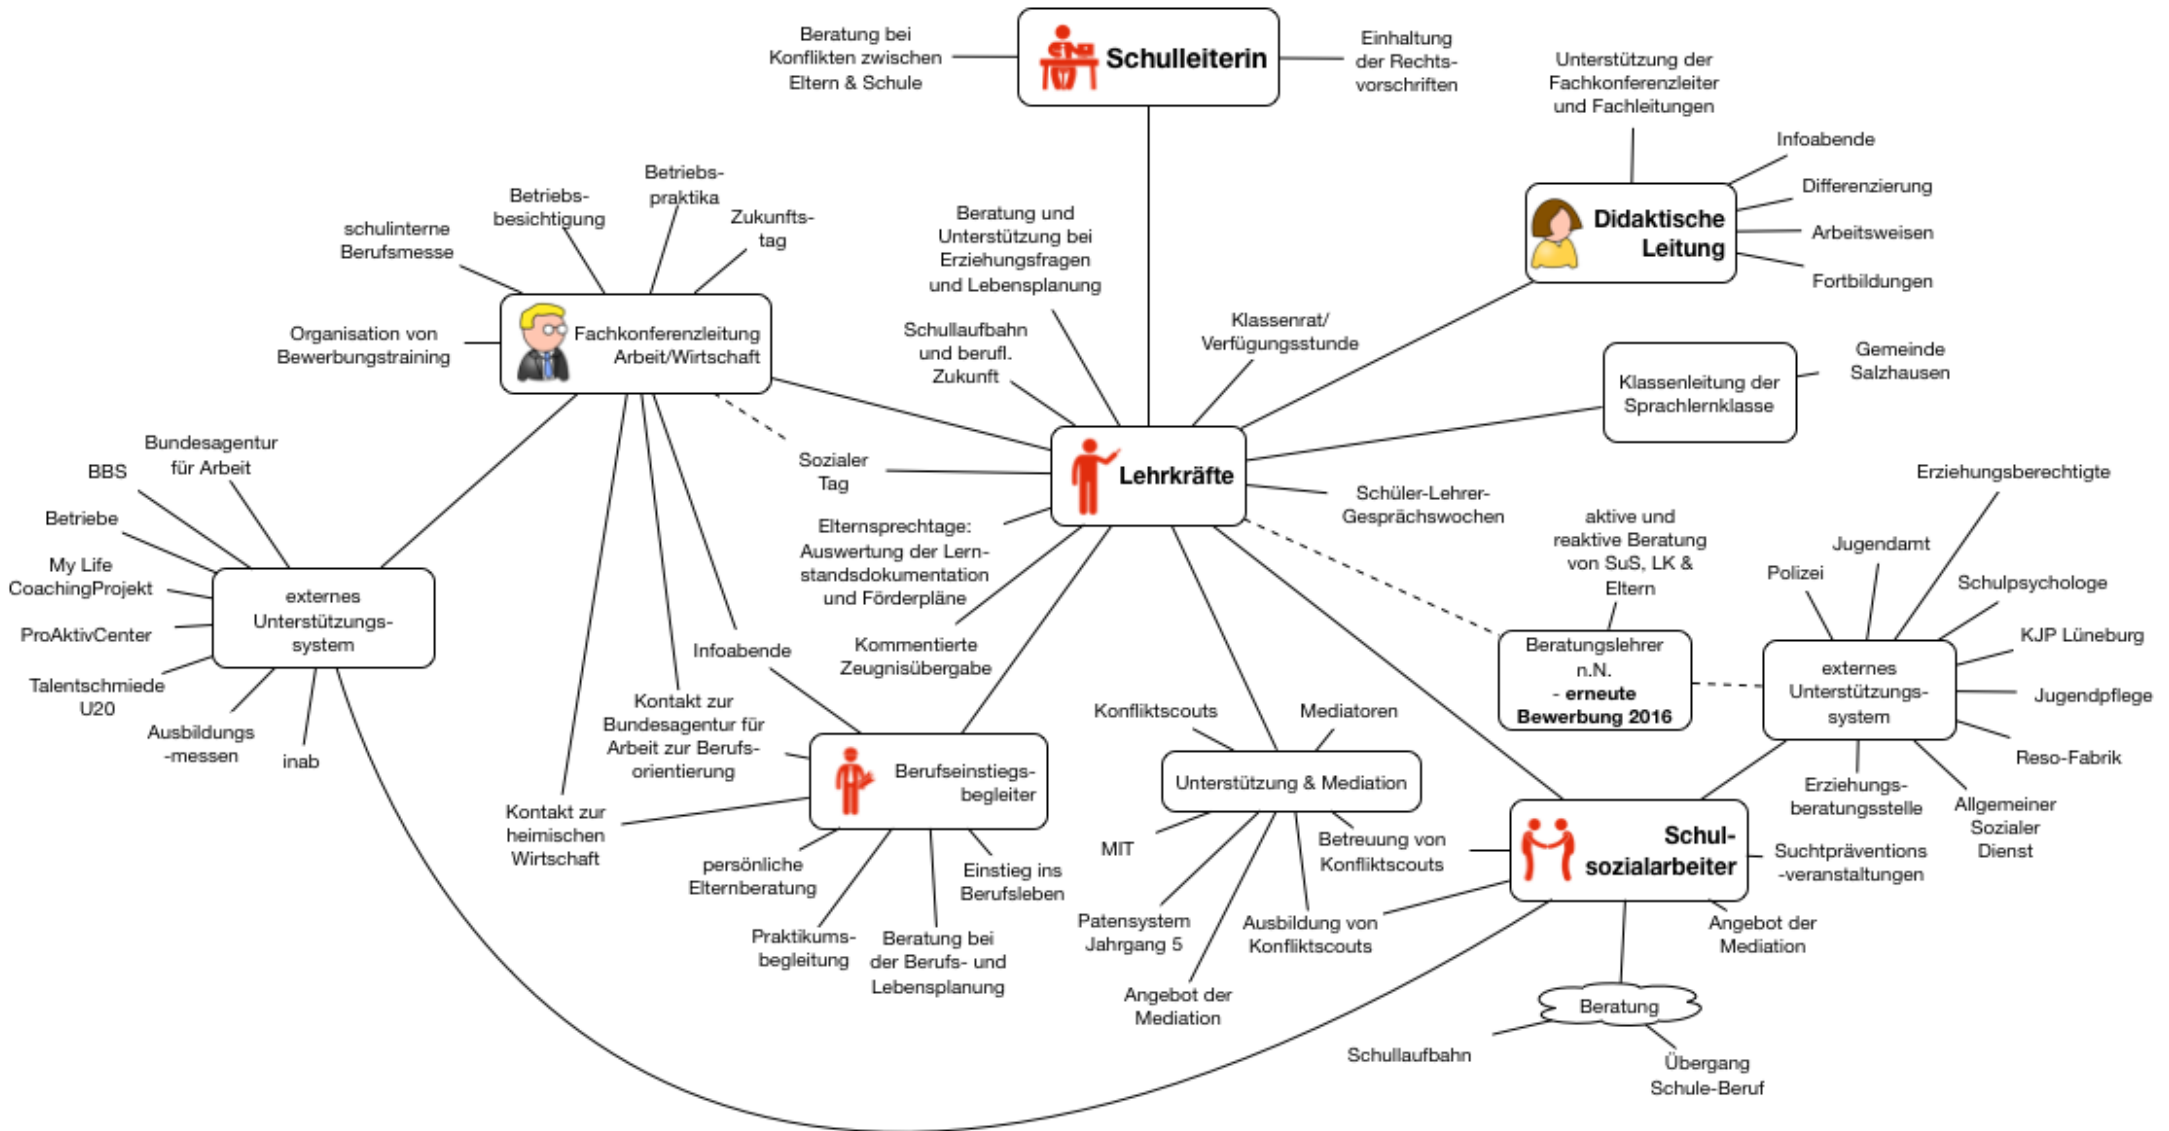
Beratung bei Konflikten zwischen Eltern & Schule

Schulleiterin

Einhaltung der Rechtsvorschriften

Unterstützung der Fachkonferenzleiter und Fachleitungen

Infoabende

Differenzierung

Didaktische Leitung

Arbeitsweisen

Fortbildungen

Betriebspraktika

Betriebsbesichtigung

Zukunftstag

schulinterne Berufsmesse

Beratung und Unterstützung bei Erziehungsfragen und Lebensplanung

Organisation von Bewerbungstraining

Fachkonferenzleitung Arbeit/Wirtschaft

Schullaufbahn und berufl. Zukunft

Klassenrat/ Verfügungsstunde

Gemeinde Salzhausen

Klassenleitung der Sprachlernklasse

Bundesagentur für Arbeit

BBS

Sozialer Tag

Lehrkräfte

Betriebe

Elternsprechtage: Auswertung der Lernstandsdokumentation und Förderpläne

Schüler-Lehrer-Gesprächswochen

Erziehungsberechtigte

My Life CoachingProjekt

aktive und reaktive Beratung von SuS, LK & Eltern

externes Unterstützungssystem

Jugendamt

Polizei

ProAktivCenter

Schulpsychologe

Kommentierte Zeugnisübergabe

Infoabende

Beratungslehrer n.N. - erneute Bewerbung 2016

KJP Lüneburg

Talentschmiede U20

externes Unterstützungssystem

Jugendpflege

Kontakt zur Bundesagentur für Arbeit zur Berufsorientierung

Ausbildungs-messen

Konfliktscouts

Mediatoren

inab

Reso-Fabrik

Berufseinstiegsbegleiter

Unterstützung & Mediation

Kontakt zur heimischen Wirtschaft

Erziehungsberatungsstelle

Allgemeiner Sozialer Dienst

Betreuung von Konfliktscouts

MIT

Schulsozialarbeiter

persönliche Elternberatung

Einstieg ins Berufsleben

Suchtpräventionsveranstaltungen

Patensystem Jahrgang 5

Ausbildung von Konfliktscouts

Praktikumsbegleitung

Beratung bei der Berufs- und Lebensplanung

Angebot der Mediation

Angebot der Mediation

Beratung

Schullaufbahn

Übergang Schule-Beruf